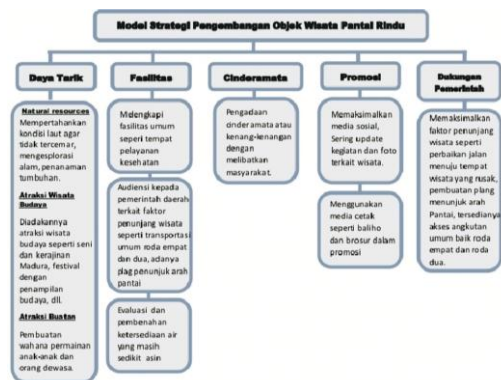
Model Strategi Pengembangan Objek Wisata Pantai Rindu

Daya Tarik

Natural resources
Mempertahankan kondisi laut agar tidak tercemar, mengesplorasi alam, penanaman tumbuhan.

Atraksi Wisata Budaya
Diadakannya atraksi wisata budaya seperti seni dan kerajinan Madura, festival dengan penampilan budaya, dll.

Atraksi Buatan
Pembuatan wahana permainan anak-anak dan orang dewasa.

Fasilitas

Melengkapi fasilitas umum seperi tempat pelayanan kesehatan

Audiensi kepada pemerintah daerah terkait faktor penunjang wisata seperti transportasi umum roda empat dan dua, adanya plag penunjuk arah pantai

Evaluasi dan pembenahan ketersediaan air yang masih sedikit asin

Cinderamata

Pengadaan cinderamata atau kenang-kenangan dengan melibatkan masyarakat.

Promosi

Memaksimalkan media sosial, Sering update kegiatan dan foto terkait wisata.

Menggunakan media cetak seperti baliho dan brosur dalam promosi

Dukungan Pemerintah

Memaksimalkan faktor penunjang wisata seperti perbaikan jalan menuju tempat wisata yang rusak, pembuatan plang menunjuk arah Pantai, tersedianya akses angkutan umum baik roda empat dan roda dua.